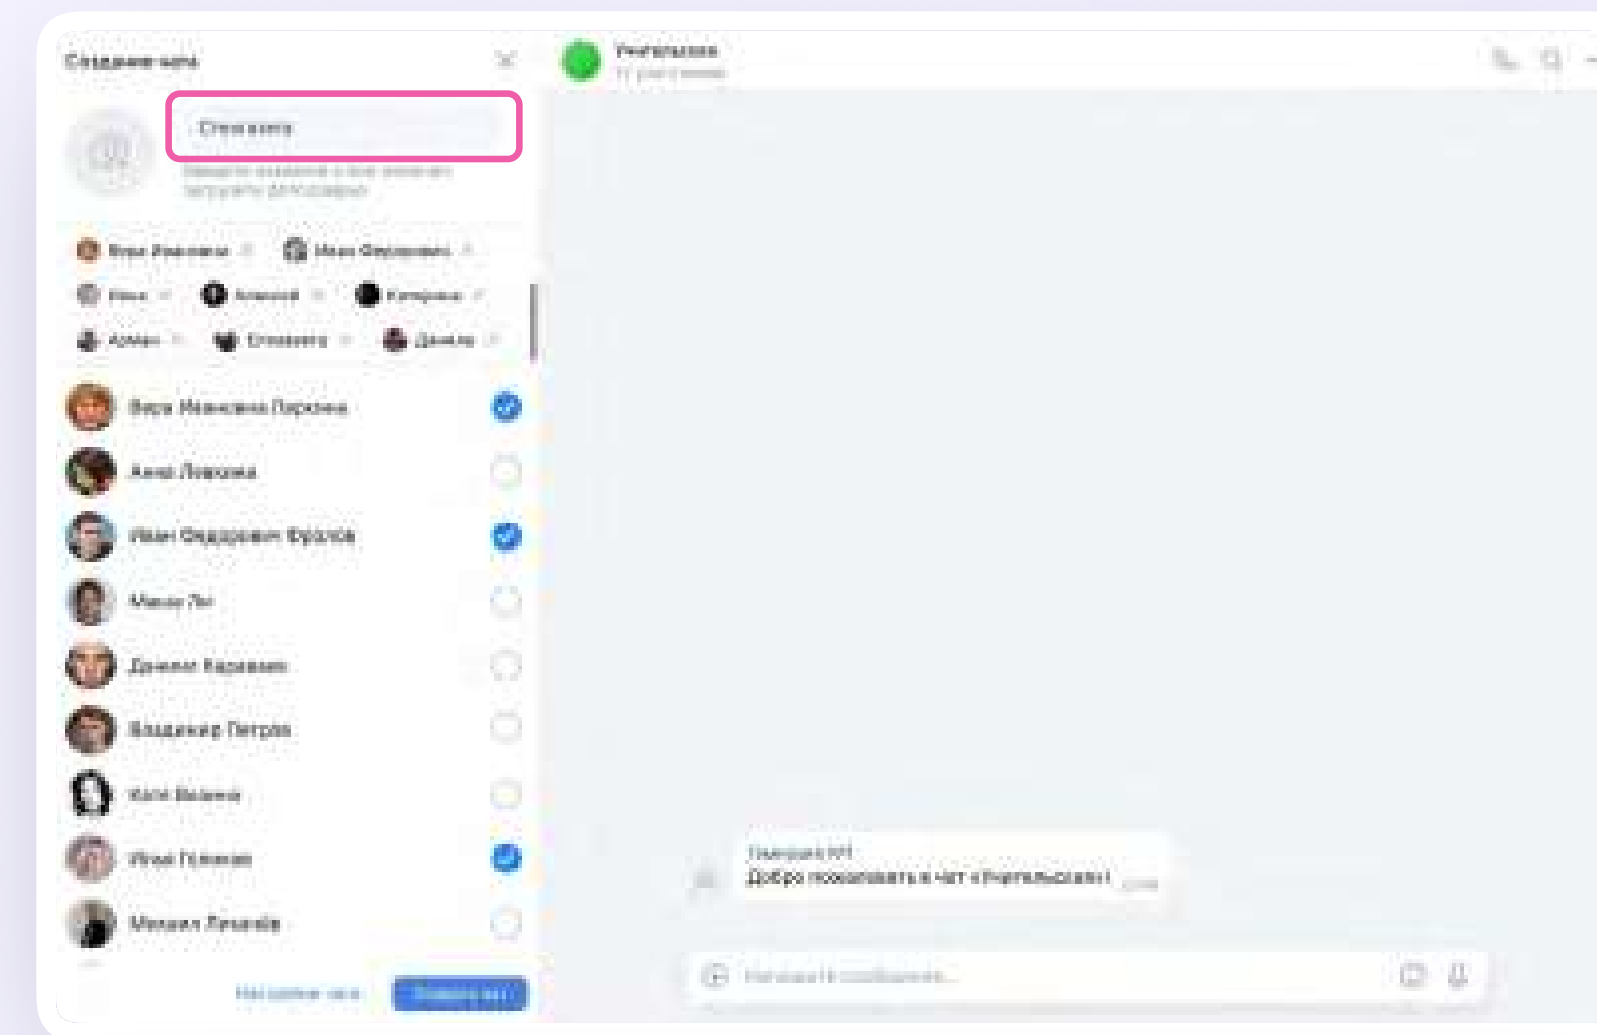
Создание чата

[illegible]

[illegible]

Вера Ивановна
Иван Фёдорович
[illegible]
Алексей
Катерина
Арман
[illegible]
Данила

Вера Ивановна Паркина
Анна Лаврова
Иван Фёдорович Фролов
Маша Ли
Данила Карасев
Владимир Петров
Катя Васина
Илья Гепкин
Михаил Попов

Настройки чата
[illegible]

Учительская
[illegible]

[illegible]
Добро пожаловать в чат «Учительская»!

Напишите сообщение...